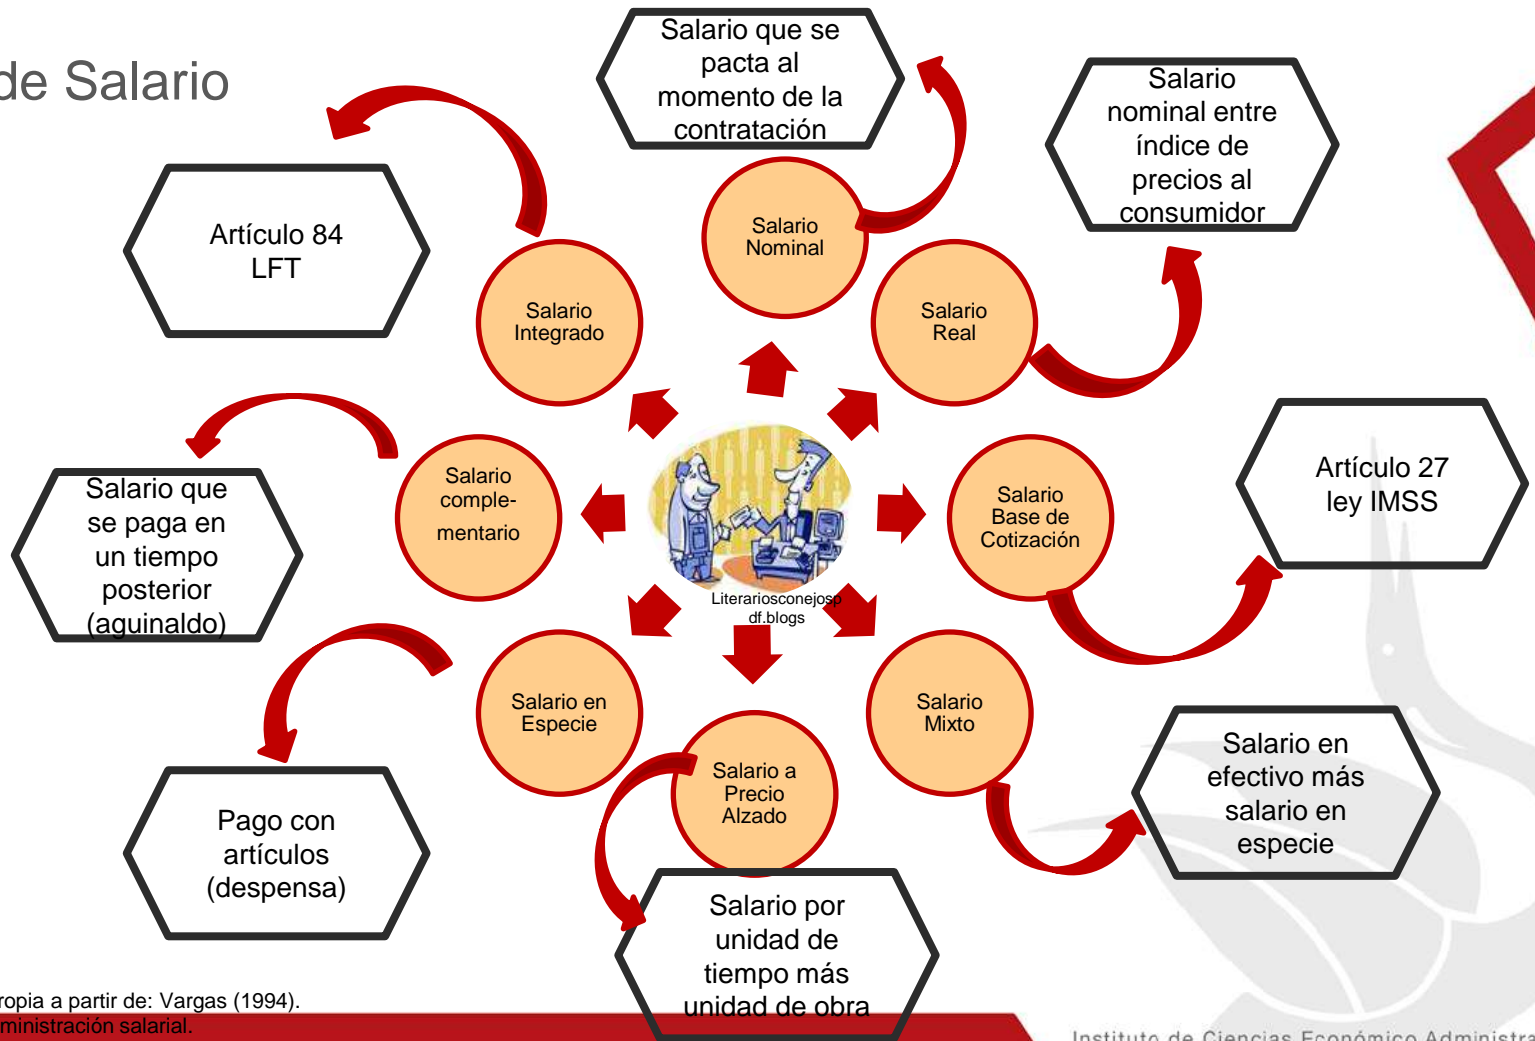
de Salario

Salario que se pacta al momento de la contratación

Salario nominal entre índice de precios al consumidor

Artículo 84 LFT

Salario Nominal

Salario Integrado

Salario Real

Salario que se paga en un tiempo posterior (aguinaldo)

Salario comple-mentario

Literariosconejospdf.blogs

Salario Base de Cotización

Artículo 27 ley IMSS

Salario en Especie

Salario Mixto

Salario a Precio Alzado

Salario en efectivo más salario en especie

Pago con artículos (despensa)

Salario por unidad de tiempo más unidad de obra

ropia a partir de: Vargas (1994).
ministración salarial.

Instituto de Ciencias Económico Administra